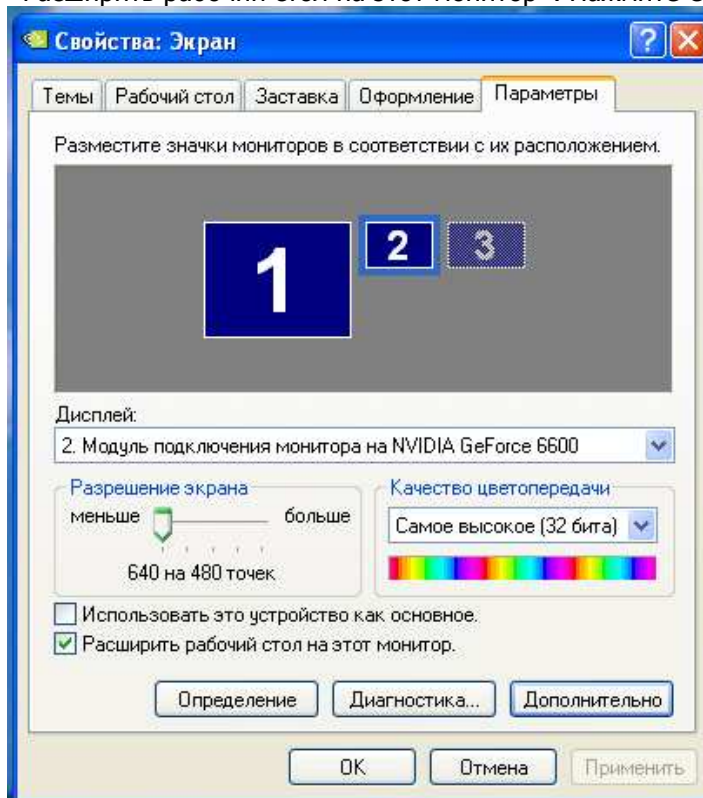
Свойства: Экран

Темы | Рабочий стол | Заставка | Оформление | Параметры

Разместите значки мониторов в соответствии с их расположением.

1 2 3

Дисплей:

2. Модуль подключения монитора на NVIDIA GeForce 6600

Разрешение экрана

меньше больше

640 на 480 точек

Качество цветопередачи

Самое высокое (32 бита)

Использовать это устройство как основное.

Расширить рабочий стол на этот монитор.

Определение Диагностика... Дополнительно

OK Отмена Применить